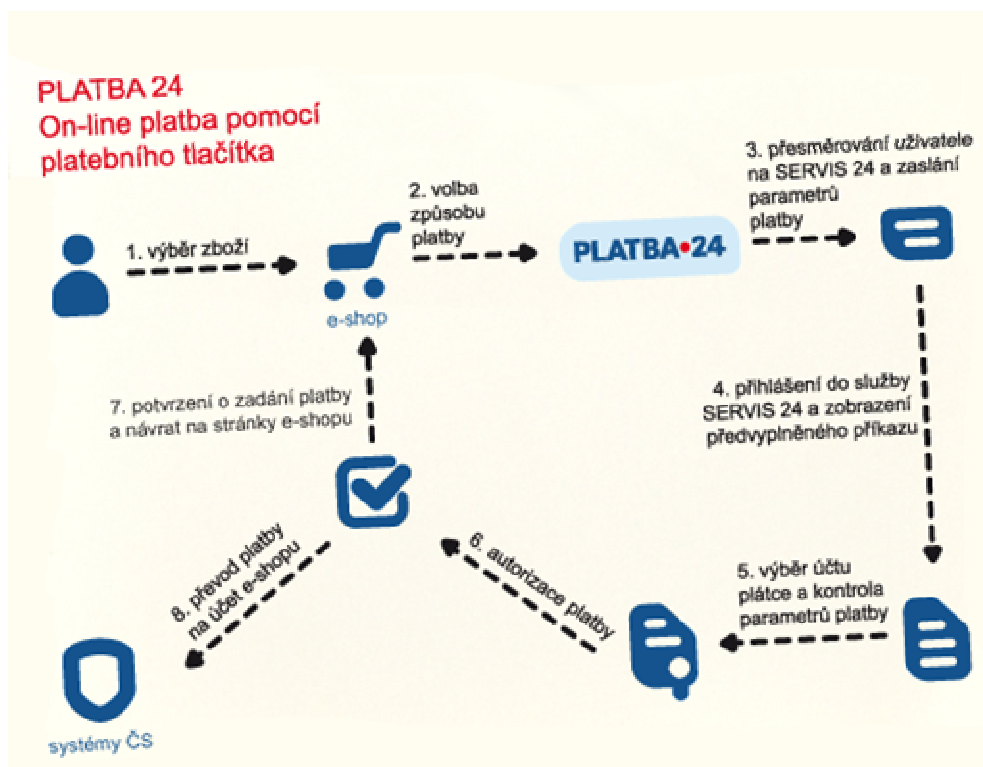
PLATBA 24
On-line platba pomocí platebního tlačítka

1. výběr zboží

e-shop

2. volba způsobu platby

PLATBA•24

3. přesměrování uživatele na SERVIS 24 a zaslání parametrů platby

4. přihlášení do služby SERVIS 24 a zobrazení předvyplněného příkazu

5. výběr účtu plátce a kontrola parametrů platby

6. autorizace platby

7. potvrzení o zadání platby a návrat na stránky e-shopu

8. převod platby na účet e-shopu

systémy ČS